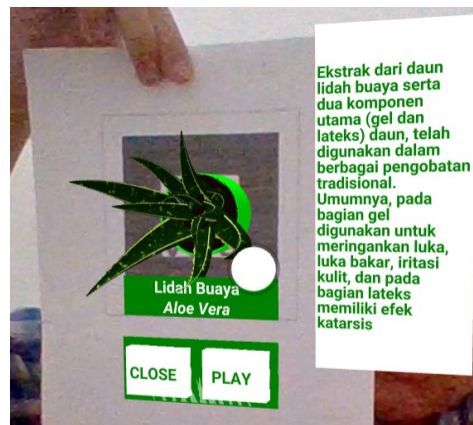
Ekstrak dari daun lidah buaya serta dua komponen utama (gel dan lateks) daun, telah digunakan dalam berbagai pengobatan tradisional. Umumnya, pada bagian gel digunakan untuk meringankan luka, luka bakar, iritasi kulit, dan pada bagian lateks memiliki efek katarsis

Lidah Buaya
Aloe Vera

CLOSE

PLAY